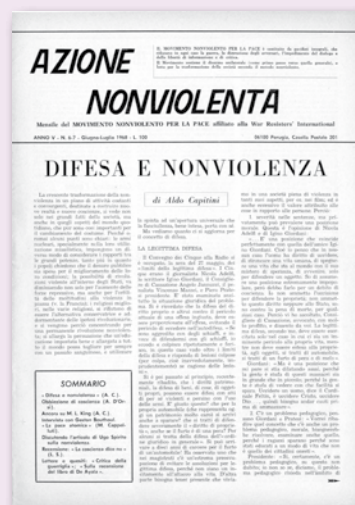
AZIONE
NONVIOLENTA

Il MOVIMENTO NONVIOLENTO PER LA PACE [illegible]

Mensile del MOVIMENTO NONVIOLENTO PER LA PACE affiliato alla War Resisters' International

ANNO V - N. 6-7 - Giugno-Luglio 1968 - L. 100

06100 Perugia, Casella Postale 201

DIFESA E NONVIOLENZA

di Aldo Capitini

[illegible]

SOMMARIO

« Difesa e nonviolenza » (A. C.)

Obiezione di coscienza (A. D'Alfonso)

Amore in M. L. King (A. C.)

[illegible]

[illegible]

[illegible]

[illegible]

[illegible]

LA LEGITTIMA DIFESA

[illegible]